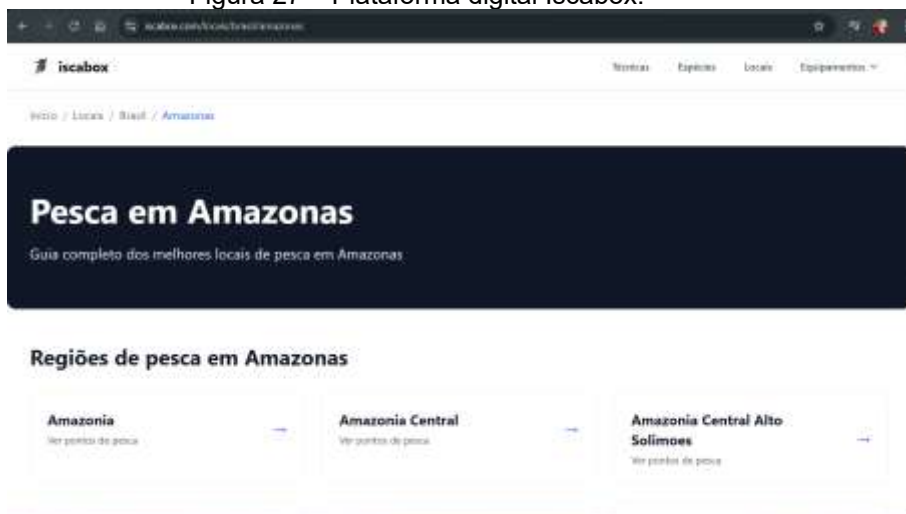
Figura 27 – Plataforma digital iscabox.

iscabox.com/locais/brasil/amazonas

iscabox

Técnicas Espécies Locais Equipamentos

Início / Locais / Brasil / Amazonas

Pesca em Amazonas

Guia completo dos melhores locais de pesca em Amazonas

Regiões de pesca em Amazonas

Amazonia
Ver pontos de pesca
→

Amazonia Central
Ver pontos de pesca
→

Amazonia Central Alto Solimoes
Ver pontos de pesca
→